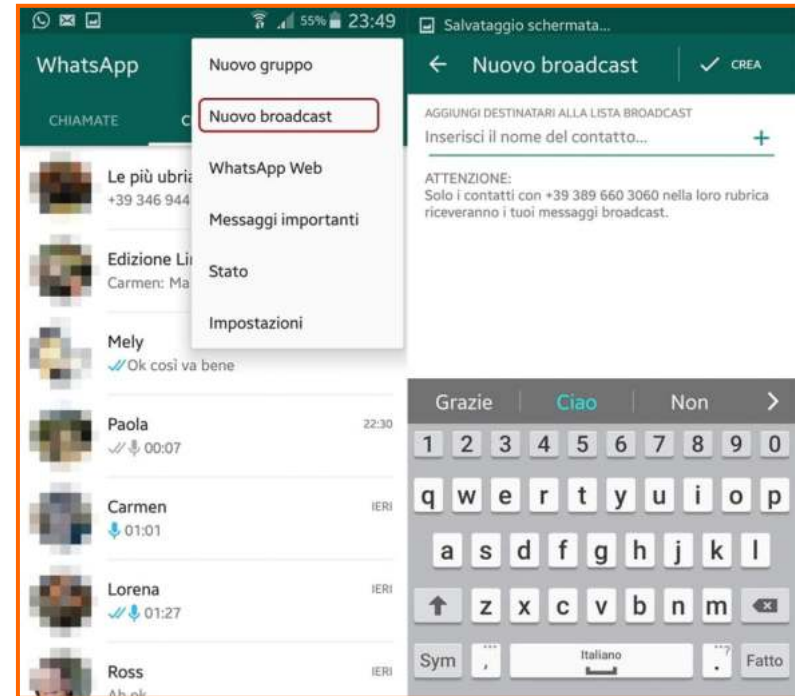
55% 23:49

WhatsApp

CHIAMATE C

Nuovo gruppo

Nuovo broadcast

WhatsApp Web

Messaggi importanti

Stato

Impostazioni

Le più ubria
+39 346 944

Edizione Li
Carmen: Ma

Mely
Ok così va bene

Paola 22:30
00:07

Carmen IERI
01:01

Lorena IERI
01:27

Ross IERI
Ah ok

Salvataggio schermata...

← Nuovo broadcast ✓ CREA

AGGIUNGI DESTINATARI ALLA LISTA BROADCAST
Inserisci il nome del contatto... +

ATTENZIONE:
Solo i contatti con +39 389 660 3060 nella loro rubrica riceveranno i tuoi messaggi broadcast.

Grazie Ciao Non >

1 2 3 4 5 6 7 8 9 0
q w e r t y u i o p
a s d f g h j k l
z x c v b n m
Sym , Italiano . Fatto